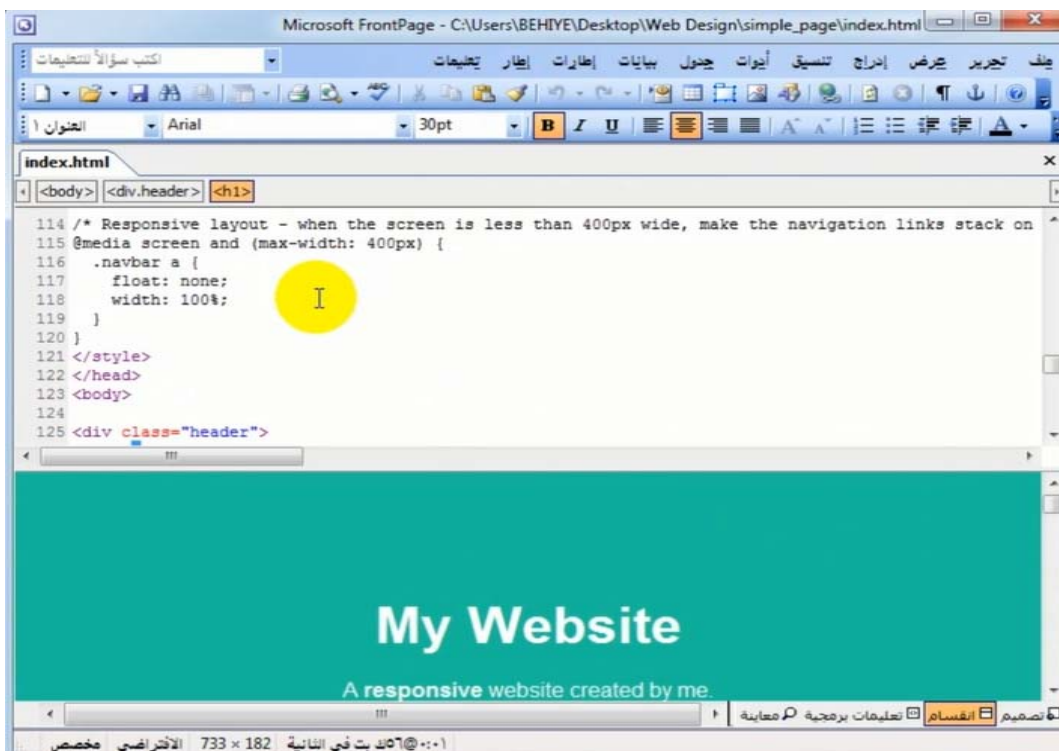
Microsoft FrontPage - C:\Users\BEHIYE\Desktop\Web Design\simple_page\index.html

ملف تحرير عرض إدراج تنسيق أدوات جدول بيانات إطارات إطار تعليمات
اكتب سؤالاً للتعليمات

العنوان ١ Arial 30pt

index.html

<body> <div.header> <h1>

114 /* Responsive layout - when the screen is less than 400px wide, make the navigation links stack on
115 @media screen and (max-width: 400px) {
116 .navbar a {
117 float: none;
118 width: 100%;
119 }
120 }
121 </style>
122 </head>
123 <body>
124
125 <div class="header">

My Website

A **responsive** website created by me.

تصميم انقسام تعليمات برمجية معاينة

مخصص الافتراضي 733 × 182 ٠:٠١@٥٦ك بت في الثانية